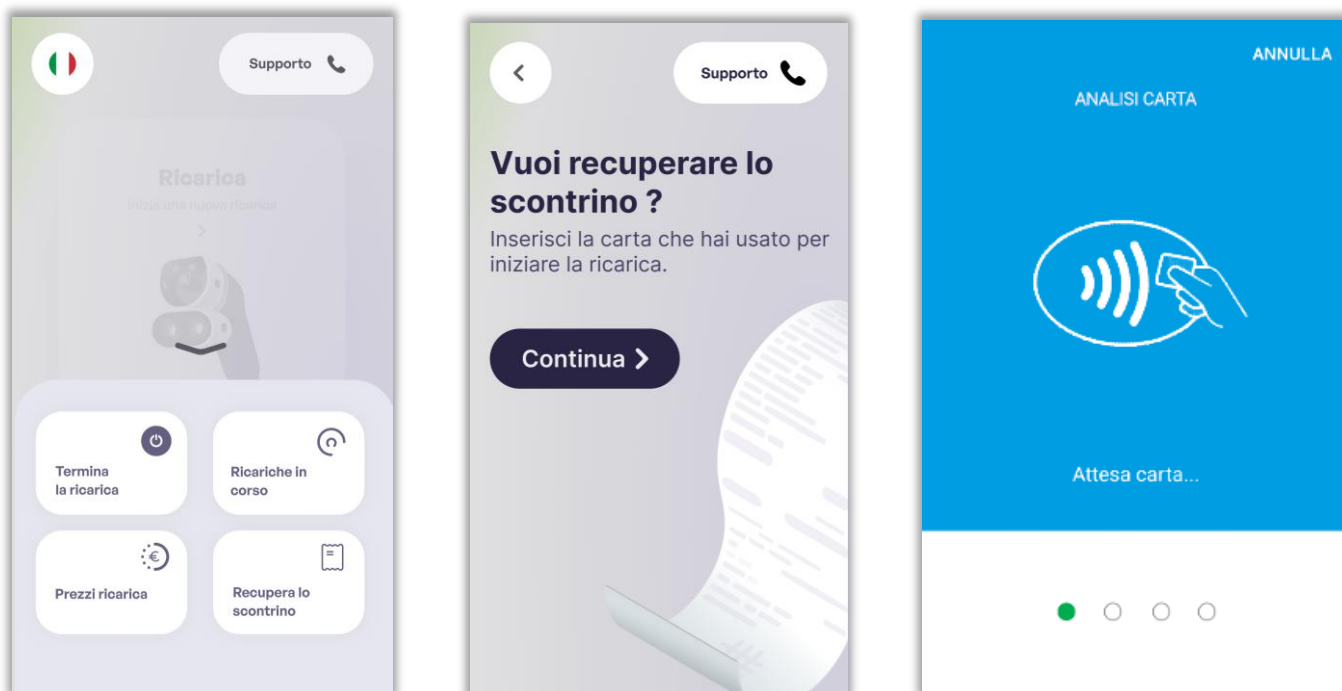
Supporto

Ricarica
Inizia una nuova ricarica

Termina la ricarica

Ricariche in corso

Prezzi ricarica

Recupera lo scontrino

Supporto

Vuoi recuperare lo scontrino ?
Inserisci la carta che hai usato per iniziare la ricarica.

Continua

ANNULLA

ANALISI CARTA

Attesa carta...